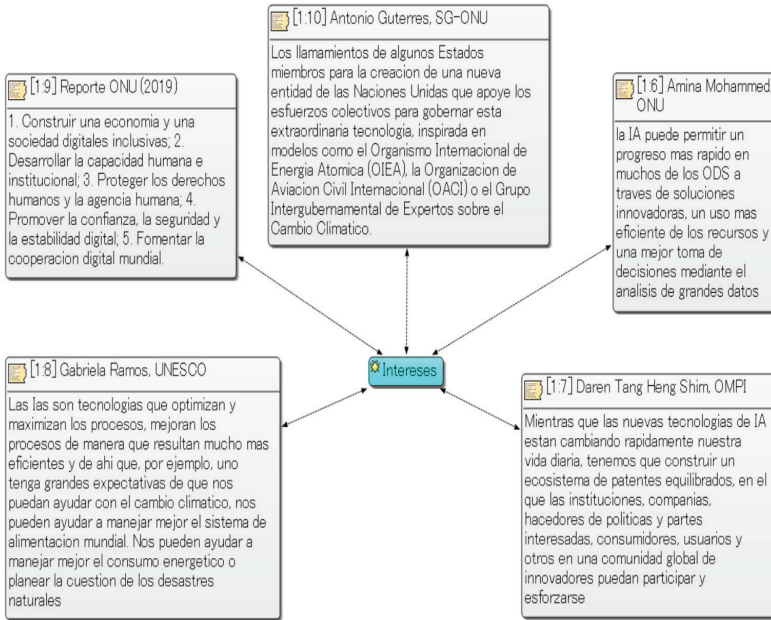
[1:10] Antonio Guterres, SG-ONU

Los llamamientos de algunos Estados miembros para la creacion de una nueva entidad de las Naciones Unidas que apoye los esfuerzos colectivos para gobernar esta extraordinaria tecnologia, inspirada en modelos como el Organismo Internacional de Energia Atomica (OIEA), la Organizacion de Aviacion Civil Internacional (OACI) o el Grupo Intergubernamental de Expertos sobre el Cambio Climatico.

[1:9] Reporte ONU (2019)

1. Construir una economia y una sociedad digitales inclusivas; 2. Desarrollar la capacidad humana e institucional; 3. Proteger los derechos humanos y la agencia humana; 4. Promover la confianza, la seguridad y la estabilidad digital; 5. Fomentar la cooperacion digital mundial.

[1:6] Amina Mohammed, ONU

la IA puede permitir un progreso mas rapido en muchos de los ODS a traves de soluciones innovadoras, un uso mas eficiente de los recursos y una mejor toma de decisiones mediante el analisis de grandes datos

Intereses

[1:8] Gabriela Ramos, UNESCO

Las Ias son tecnologias que optimizan y maximizan los procesos, mejoran los procesos de manera que resultan mucho mas eficientes y de ahi que, por ejemplo, uno tenga grandes expectativas de que nos puedan ayudar con el cambio climatico, nos pueden ayudar a manejar mejor el sistema de alimentacion mundial. Nos pueden ayudar a manejar mejor el consumo energetico o planear la cuestion de los desastres naturales

[1:7] Daren Tang Heng Shim, OMPI

Mientras que las nuevas tecnologias de IA estan cambiando rapidamente nuestra vida diaria, tenemos que construir un ecosistema de patentes equilibrados, en el que las instituciones, companias, hacedores de politicas y partes interesadas, consumidores, usuarios y otros en una comunidad global de innovadores puedan participar y esforzarse